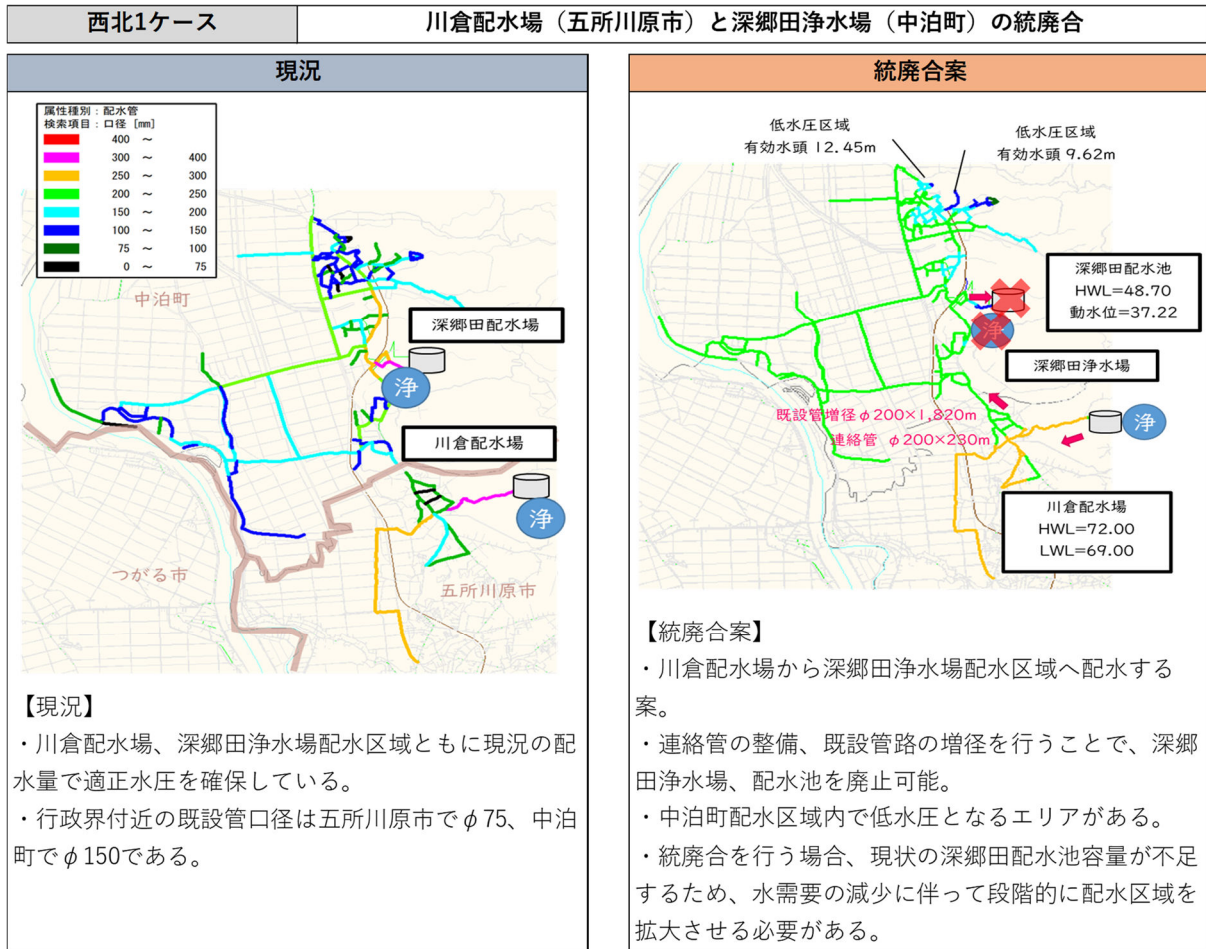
| 西北1ケース | 川倉配水場（五所川原市）と深郷田浄水場（中泊町）の統廃合 |
|---|---|

現況

属性種別：配水管
検索項目：口径［mm］

| | | |
|---|---|---|
| 400 | ~ | |
| 300 | ~ | 400 |
| 250 | ~ | 300 |
| 200 | ~ | 250 |
| 150 | ~ | 200 |
| 100 | ~ | 150 |
| 75 | ~ | 100 |
| 0 | ~ | 75 |

中泊町

深郷田配水場

浄

川倉配水場

浄

つがる市

五所川原市

【現況】
・川倉配水場、深郷田浄水場配水区域ともに現況の配水量で適正水圧を確保している。
・行政界付近の既設管口径は五所川原市でφ75、中泊町でφ150である。

統廃合案

低水圧区域
有効水頭 12.45m

低水圧区域
有効水頭 9.62m

深郷田配水池
HWL=48.70
動水位=37.22

浄

深郷田浄水場

既設管増径 φ200×1,820m
連絡管 φ200×230m

浄

川倉配水場
HWL=72.00
LWL=69.00

【統廃合案】
・川倉配水場から深郷田浄水場配水区域へ配水する案。
・連絡管の整備、既設管路の増径を行うことで、深郷田浄水場、配水池を廃止可能。
・中泊町配水区域内で低水圧となるエリアがある。
・統廃合を行う場合、現状の深郷田配水池容量が不足するため、水需要の減少に伴って段階的に配水区域を拡大させる必要がある。